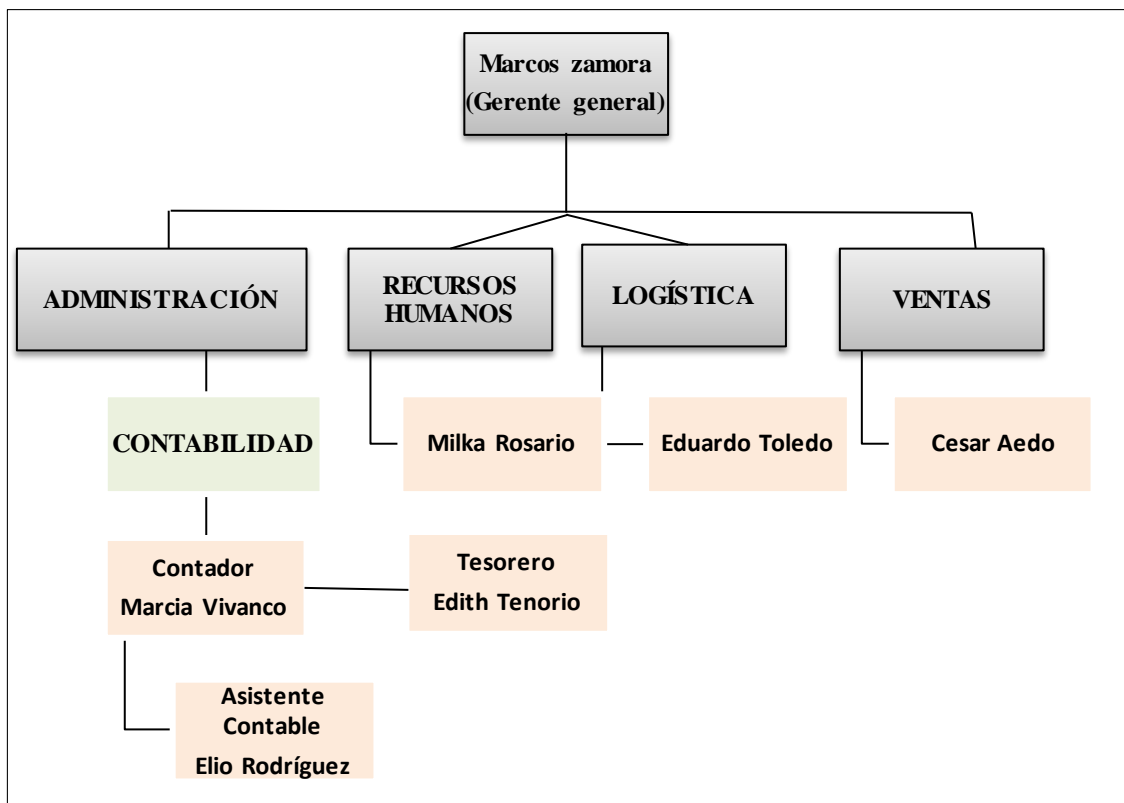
Marcos zamora
(Gerente general)

ADMINISTRACIÓN

RECURSOS HUMANOS

LOGÍSTICA

VENTAS

CONTABILIDAD

Milka Rosario

Eduardo Toledo

Cesar Aedo

Contador
Marcia Vivanco

Tesorero
Edith Tenorio

Asistente Contable
Elio Rodríguez